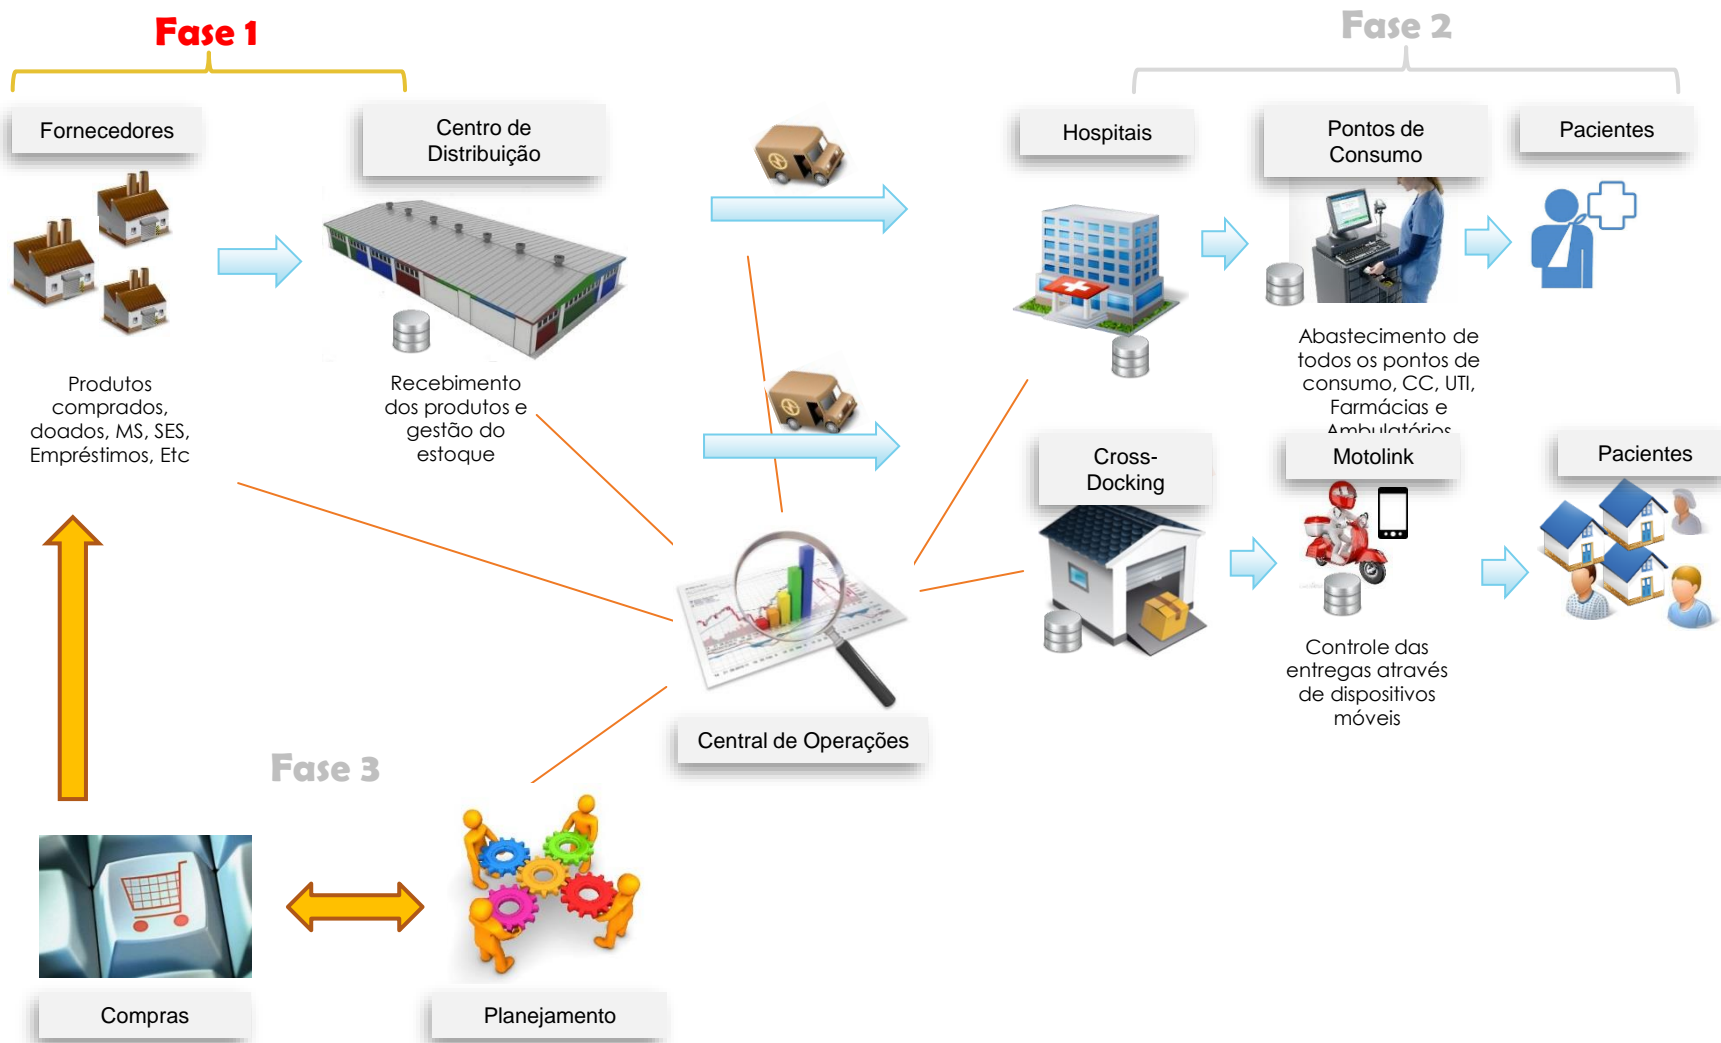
Fase 1

Fase 2

Fornecedores

Centro de Distribuição

Hospitais

Pontos de Consumo

Pacientes

Produtos comprados, doados, MS, SES, Empréstimos, Etc

Recebimento dos produtos e gestão do estoque

Abastecimento de todos os pontos de consumo, CC, UTI, Farmácias e Ambulatórios

Cross-Docking

Motolink

Pacientes

Controle das entregas através de dispositivos móveis

Central de Operações

Fase 3

Compras

Planejamento